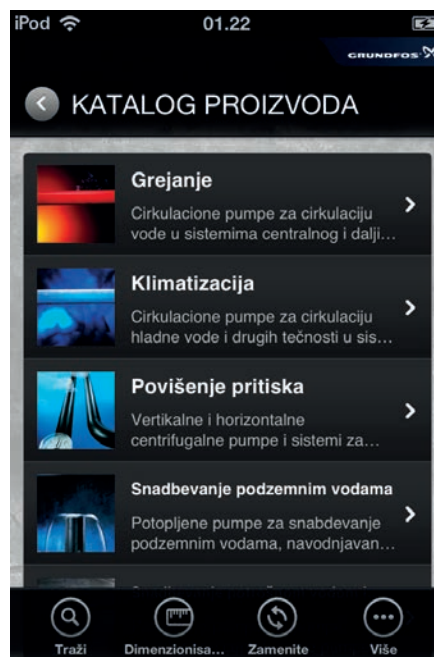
iPod 01.22

GRUNDFOS

KATALOG PROIZVODA

Grejanje
Cirkulacione pumpe za cirkulaciju vode u sistemima centralnog i dalji…

Klimatizacija
Cirkulacione pumpe za cirkulaciju hladne vode i drugih tečnosti u sis…

Povišenje pritiska
Vertikalne i horizontalne centrifugalne pumpe i sistemi za…

Snadbevanje podzemnim vodama
Potopljene pumpe za snabdevanje podzemnim vodama, navodnjavan…

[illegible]

Traži
Dimenzionisa…
Zamenite
Više